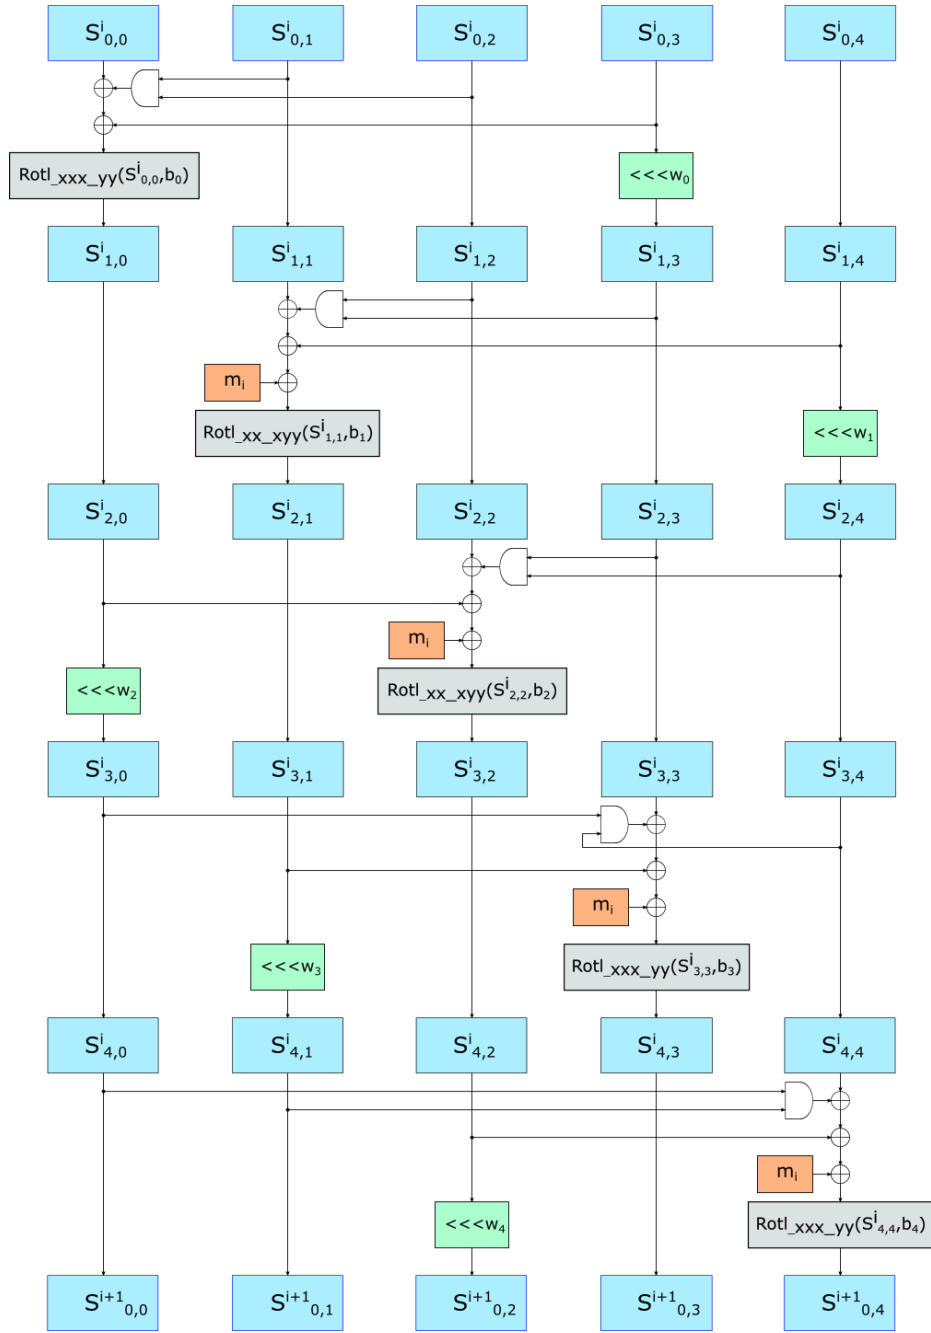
$S^i_{0,0}$ $S^i_{0,1}$ $S^i_{0,2}$ $S^i_{0,3}$ $S^i_{0,4}$

Rotl_xxx_yy($S^i_{0,0}$,$b_0$)

$<<<w_0$

$S^i_{1,0}$ $S^i_{1,1}$ $S^i_{1,2}$ $S^i_{1,3}$ $S^i_{1,4}$

$m_i$

Rotl_xx_xyy($S^i_{1,1}$,$b_1$)

$<<<w_1$

$S^i_{2,0}$ $S^i_{2,1}$ $S^i_{2,2}$ $S^i_{2,3}$ $S^i_{2,4}$

$m_i$

$<<<w_2$

Rotl_xx_xyy($S^i_{2,2}$,$b_2$)

$S^i_{3,0}$ $S^i_{3,1}$ $S^i_{3,2}$ $S^i_{3,3}$ $S^i_{3,4}$

$m_i$

$<<<w_3$

Rotl_xxx_yy($S^i_{3,3}$,$b_3$)

$S^i_{4,0}$ $S^i_{4,1}$ $S^i_{4,2}$ $S^i_{4,3}$ $S^i_{4,4}$

$m_i$

$<<<w_4$

Rotl_xxx_yy($S^i_{4,4}$,$b_4$)

$S^{i+1}_{0,0}$ $S^{i+1}_{0,1}$ $S^{i+1}_{0,2}$ $S^{i+1}_{0,3}$ $S^{i+1}_{0,4}$